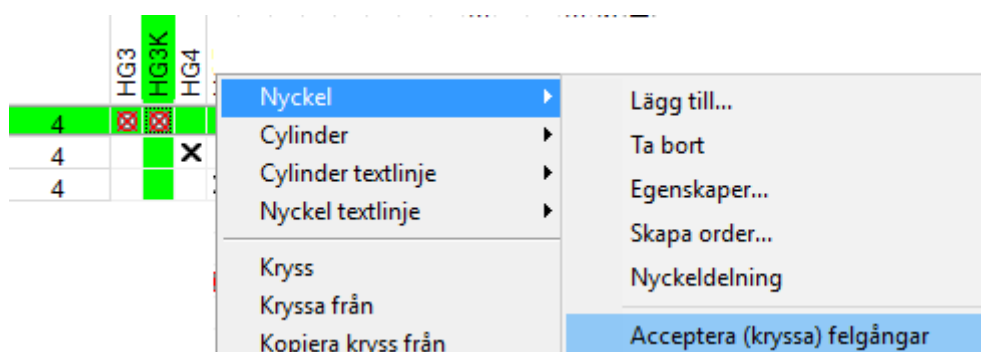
HG3 HG3K HG4

| 4 | ⊠ | ⊠ | |
|---|---|---|---|
| 4 | | | ✕ |
| 4 | | | |

Nyckel
Cylinder
Cylinder textlinje
Nyckel textlinje
Kryss
Kryssa från
Kopiera kryss från

Lägg till...
Ta bort
Egenskaper...
Skapa order...
Nyckeldelning
Acceptera (kryssa) felgångar